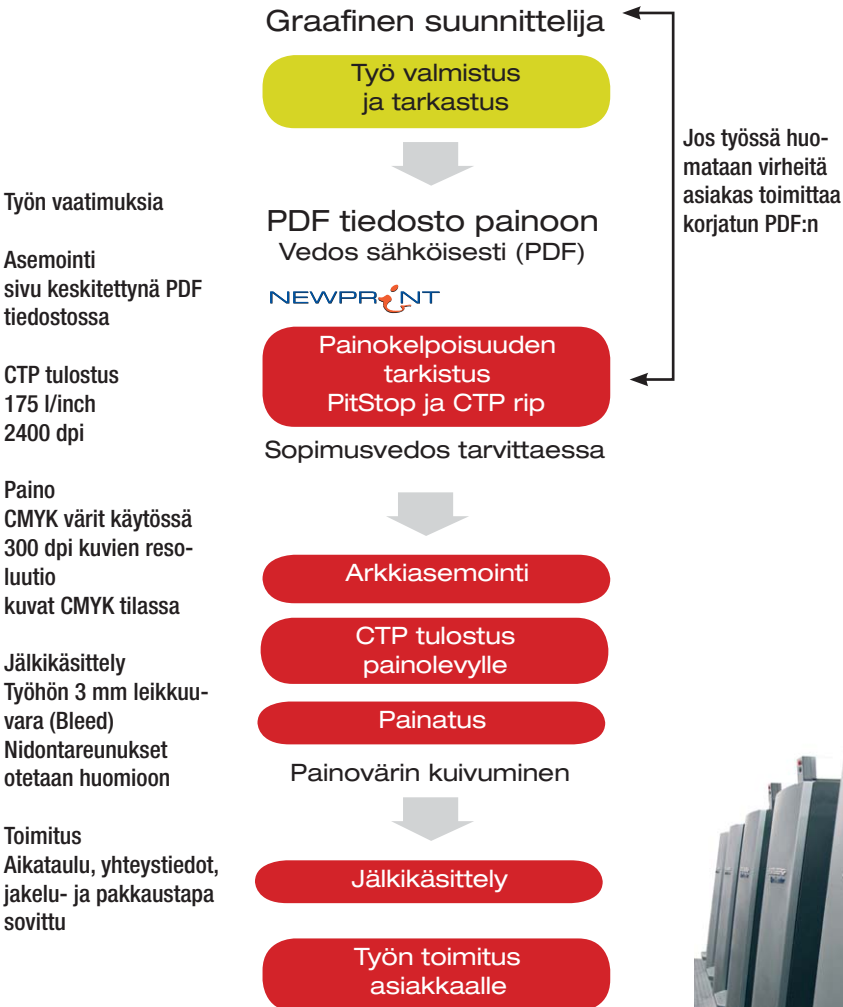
Työn vaatimuksia

Asemointi
sivu keskitettynä PDF tiedostossa

CTP tulostus
175 l/inch
2400 dpi

Paino
CMYK värit käytössä
300 dpi kuvien resoluutio
kuvat CMYK tilassa

Jälkikäsittely
Työhön 3 mm leikkuuvara (Bleed)
Nidontareunukset otetaan huomioon

Toimitus
Aikataulu, yhteystiedot, jakelu- ja pakkaustapa sovittu

Graafinen suunnittelija

Työ valmistus
ja tarkastus

PDF tiedosto painoon
Vedos sähköisesti (PDF)

NEWPRINT

Painokelpoisuuden
tarkistus
PitStop ja CTP rip

Sopimusvedos tarvittaessa

Arkkiasemointi

CTP tulostus
painolevylle

Painatus

Painovärin kuivuminen

Jälkikäsittely

Työn toimitus
asiakkaalle

Jos työssä huomataan virheitä asiakas toimittaa korjatun PDF:n